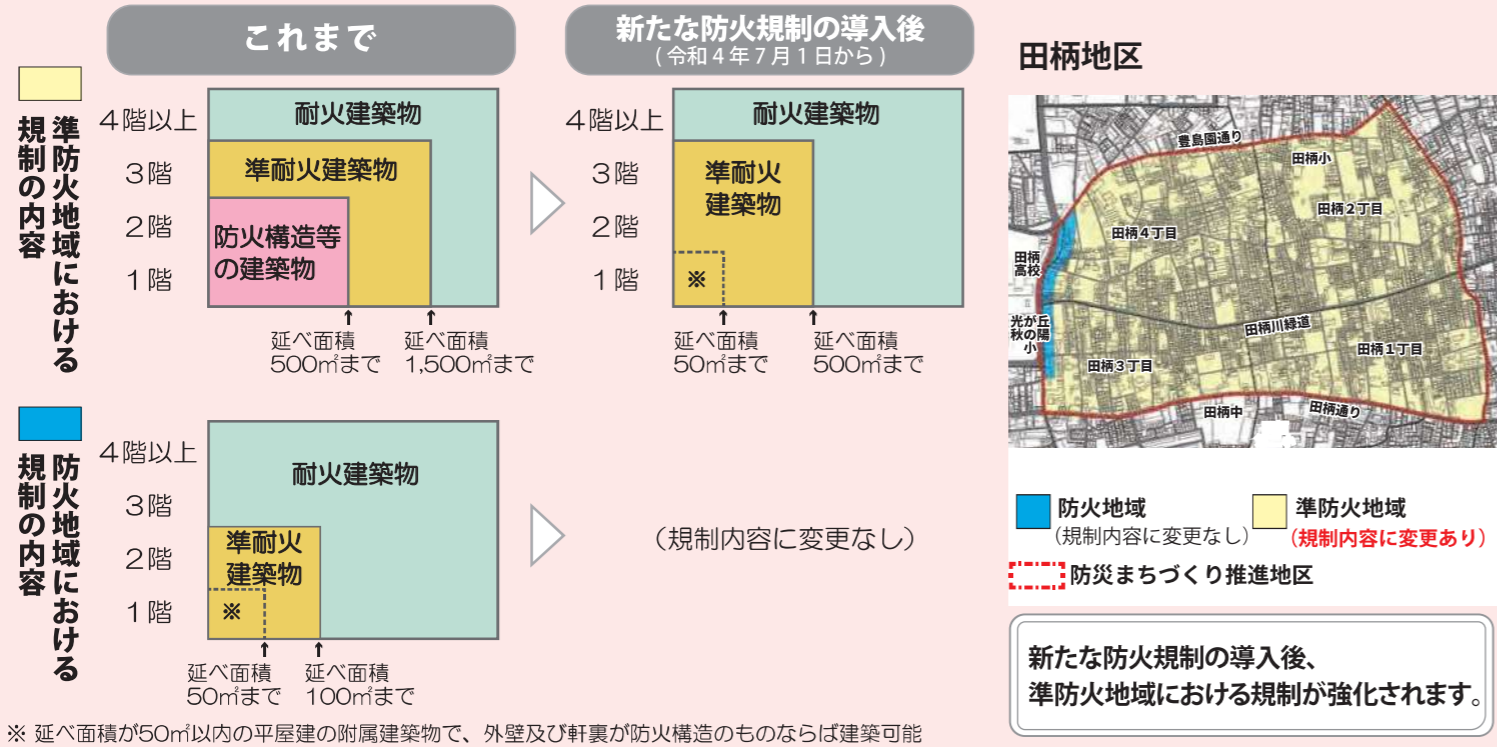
これまで

新たな防火規制の導入後
（令和４年７月１日から）

準防火地域における規制の内容

4階以上
3階
2階
1階

耐火建築物
準耐火建築物
防火構造等の建築物

延べ面積 500㎡まで
延べ面積 1,500㎡まで

4階以上
3階
2階
1階

耐火建築物
準耐火建築物
※

延べ面積 50㎡まで
延べ面積 500㎡まで

防火地域における規制の内容

4階以上
3階
2階
1階

耐火建築物
準耐火建築物
※

延べ面積 50㎡まで
延べ面積 100㎡まで

（規制内容に変更なし）

※ 延べ面積が50㎡以内の平屋建の附属建築物で、外壁及び軒裏が防火構造のものならば建築可能

田柄地区

豊島園通り
田柄小
田柄２丁目
田柄４丁目
田柄高校
光が丘秋の陽小
田柄川緑道
田柄１丁目
田柄３丁目
田柄中
田柄通り

防火地域
（規制内容に変更なし）
準防火地域
（規制内容に変更あり）
防災まちづくり推進地区

新たな防火規制の導入後、
準防火地域における規制が強化されます。